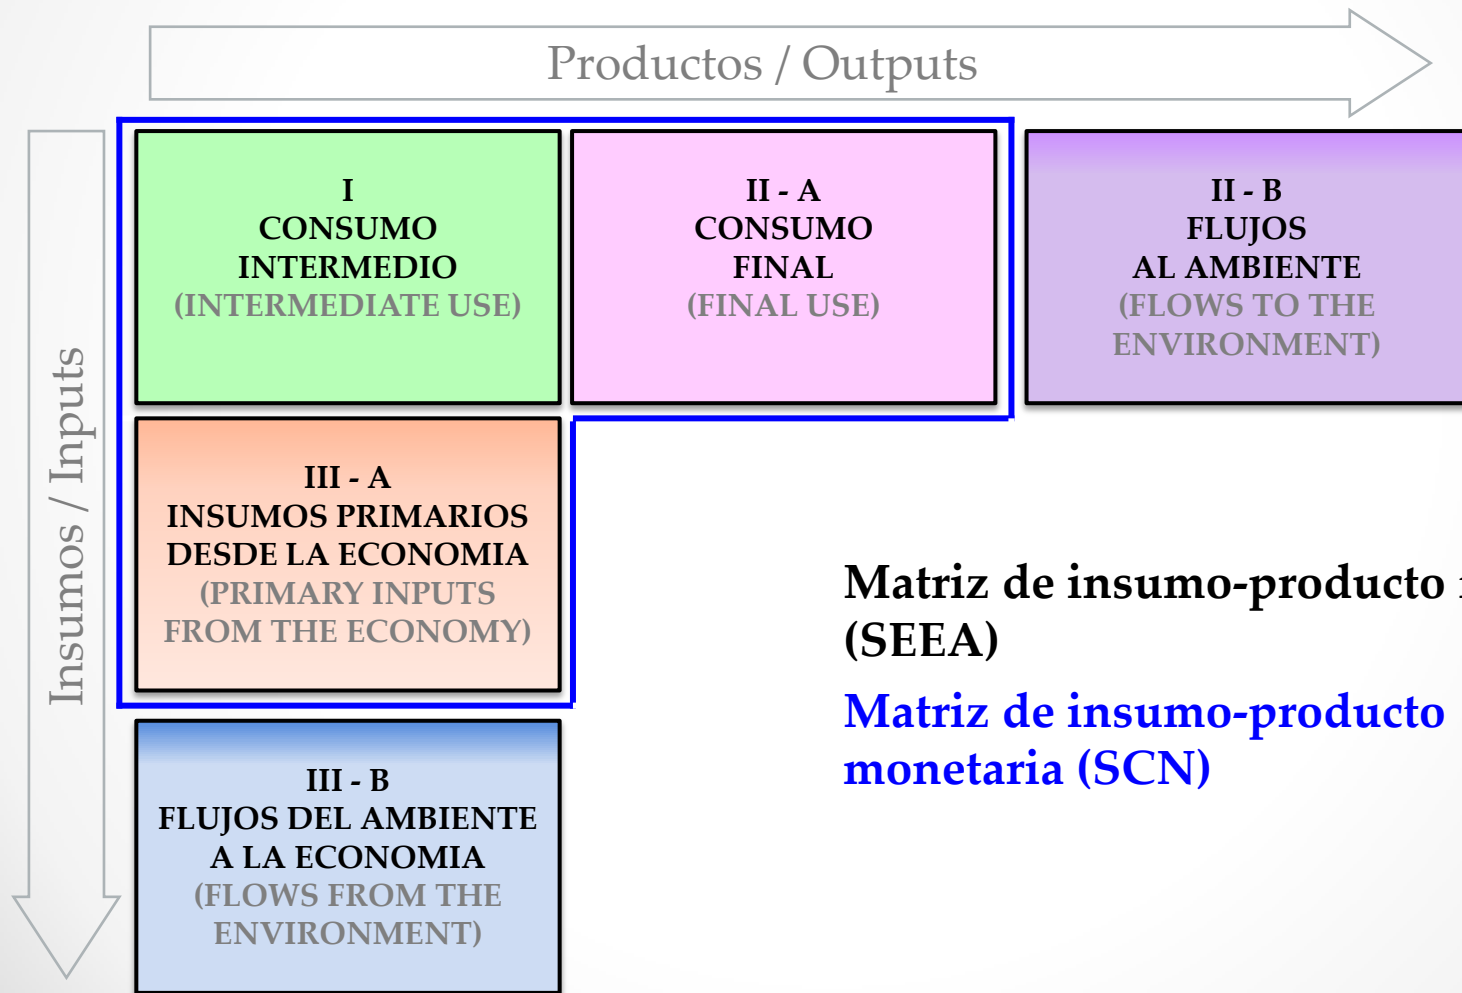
Productos / Outputs

Insumos / Inputs

I
CONSUMO INTERMEDIO
(INTERMEDIATE USE)

II - A
CONSUMO FINAL
(FINAL USE)

II - B
FLUJOS AL AMBIENTE
(FLOWS TO THE ENVIRONMENT)

III - A
INSUMOS PRIMARIOS DESDE LA ECONOMIA
(PRIMARY INPUTS FROM THE ECONOMY)

III - B
FLUJOS DEL AMBIENTE A LA ECONOMIA
(FLOWS FROM THE ENVIRONMENT)

Matriz de insumo-producto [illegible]
(SEEA)

Matriz de insumo-producto monetaria (SCN)